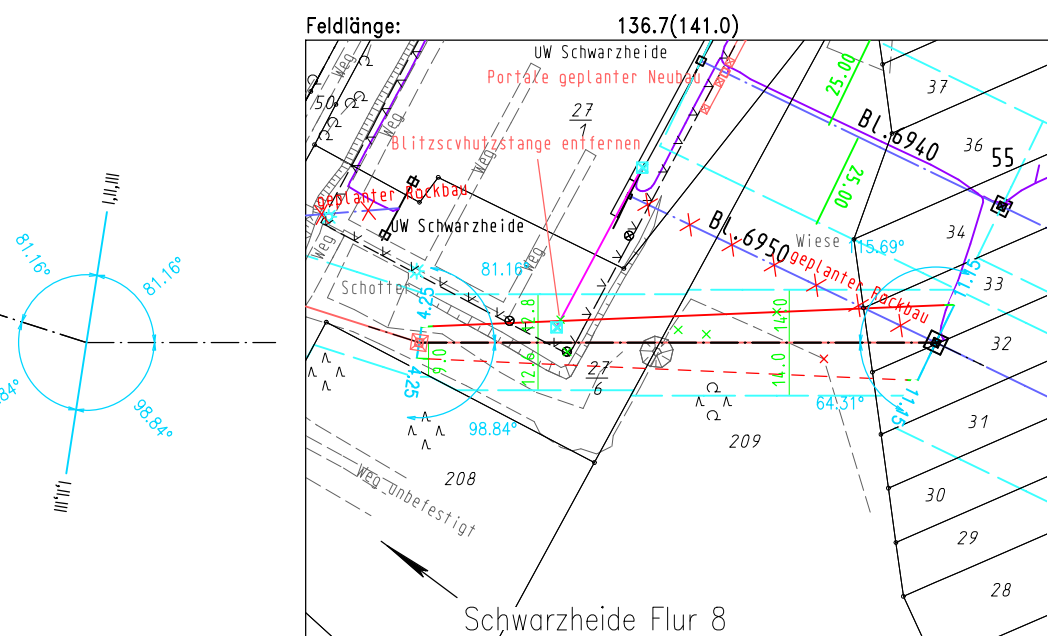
Feldlänge: 136.7(141.0)

I,II,III
81.16°
81.16°
84°
98.84°
III,II,I

UW Schwarzheide
Portale geplanter Neubau
27/1
Blitzscvhutzstange entfernen
geplanter Rückbau
UW Schwarzheide
Weg
Weg
Weg
Weg
Weg
50
Schotter
81.16°
4.25
4.25
10
12.6
12.8
27/6
14.0
14.0
98.84°
64.31°
209
208
Weg unbefestigt
Wiese
15.69°
Bl.6940
Bl.6950
geplanter Rückbau
25.00
25.00
37
36
55
34
33
32
31
30
29
28
1.15
1.15
Schwarzheide Flur 8